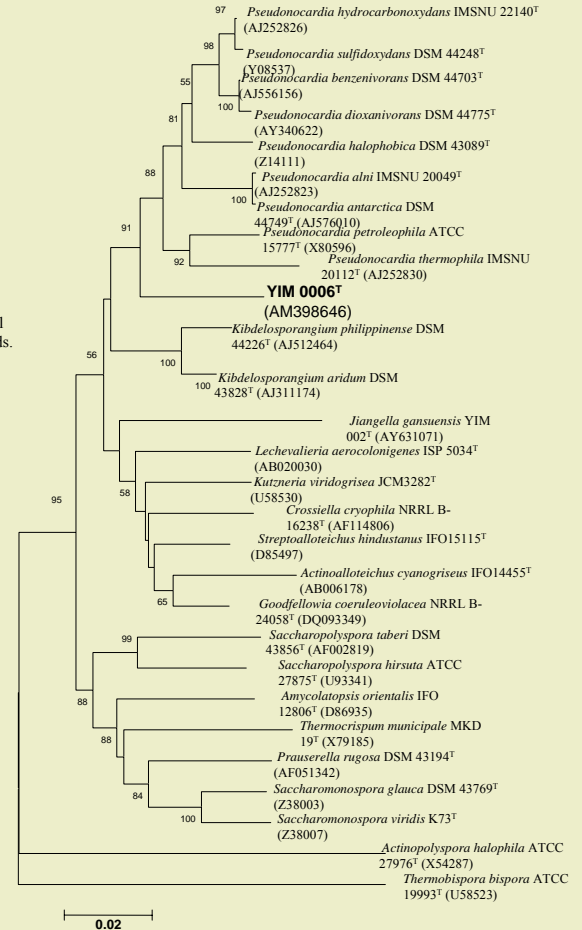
97 *Pseudonocardia hydrocarbonoxydans* IMSNU 22140$^T$ (AJ252826)

98 *Pseudonocardia sulfidoxydans* DSM 44248$^T$ (Y08537)

55 *Pseudonocardia benzenivorans* DSM 44703$^T$ (AJ556156)

100 *Pseudonocardia dioxanivorans* DSM 44775$^T$ (AY340622)

81 *Pseudonocardia halophobica* DSM 43089$^T$ (Z14111)

88 *Pseudonocardia alni* IMSNU 20049$^T$ (AJ252823)

100 *Pseudonocardia antarctica* DSM 44749$^T$ (AJ576010)

91 *Pseudonocardia petroleophila* ATCC 15777$^T$ (X80596)

92 *Pseudonocardia thermophila* IMSNU 20112$^T$ (AJ252830)

**YIM 0006$^T$ (AM398646)**

l

ls.

56 *Kibdelosporangium philippinense* DSM 44226$^T$ (AJ512464)

100 *Kibdelosporangium aridum* DSM 43828$^T$ (AJ311174)

100

*Jiangella gansuensis* YIM 002$^T$ (AY631071)

*Lechevalieria aerocolonigenes* ISP 5034$^T$ (AB020030)

58 *Kutzneria viridogrisea* JCM3282$^T$ (U58530)

*Crossiella cryophila* NRRL B-16238$^T$ (AF114806)

*Streptoalloteichus hindustanus* IFO15115$^T$ (D85497)

*Actinoalloteichus cyanogriseus* IFO14455$^T$ (AB006178)

65 *Goodfellowia coeruleoviolacea* NRRL B-24058$^T$ (DQ093349)

95

99 *Saccharopolyspora taberi* DSM 43856$^T$ (AF002819)

*Saccharopolyspora hirsuta* ATCC 27875$^T$ (U93341)

88 *Amycolatopsis orientalis* IFO 12806$^T$ (D86935)

88 *Thermocrispum municipale* MKD 19$^T$ (X79185)

*Prauserella rugosa* DSM 43194$^T$ (AF051342)

84 *Saccharomonospora glauca* DSM 43769$^T$ (Z38003)

100 *Saccharomonospora viridis* K73$^T$ (Z38007)

*Actinopolyspora halophila* ATCC 27976$^T$ (X54287)

*Thermobispora bispora* ATCC 19993$^T$ (U58523)

0.02